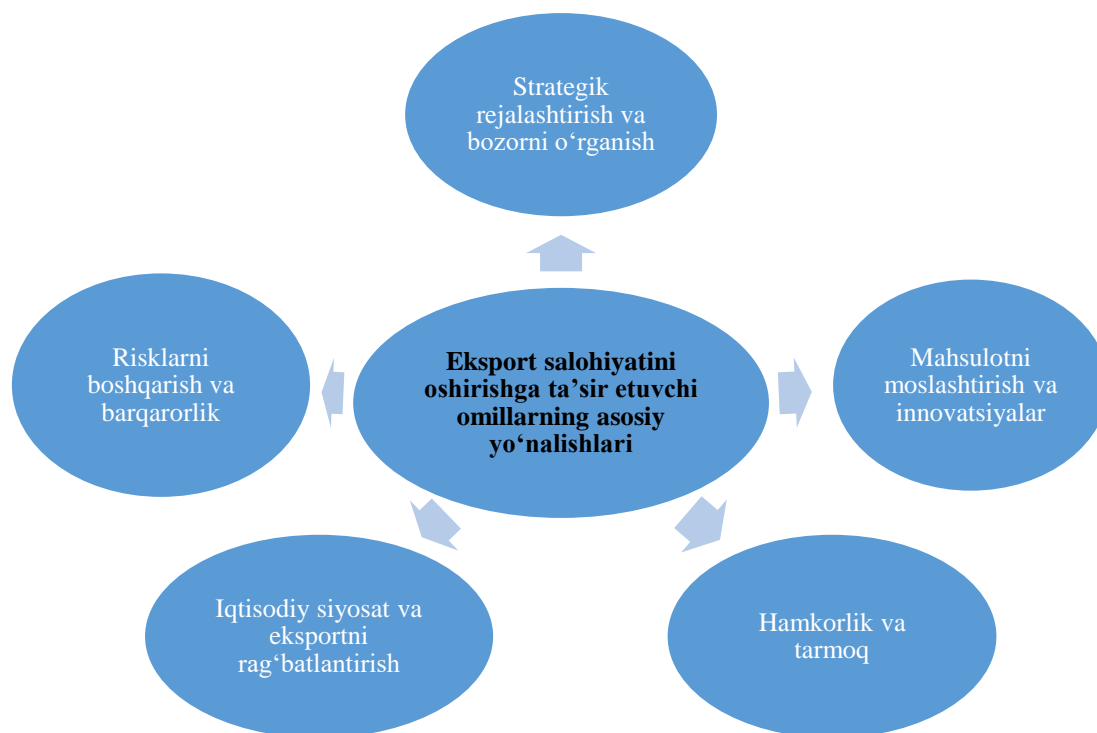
Strategik rejalashtirish va bozorni o‘rganish

Risklarni boshqarish va barqarorlik

Eksport salohiyatini oshirishga ta’sir etuvchi omillarning asosiy yo‘nalishlari

Mahsulotni moslashtirish va innovatsiyalar

Iqtisodiy siyosat va eksportni rag‘batlantirish

Hamkorlik va tarmoq